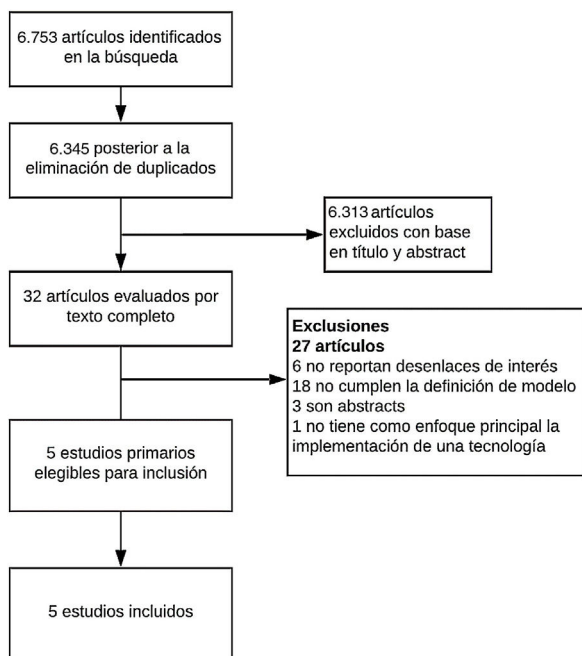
6.753 artículos identificados en la búsqueda

6.345 posterior a la eliminación de duplicados

6.313 artículos excluidos con base en título y abstract

32 artículos evaluados por texto completo

**Exclusiones**
**27 artículos**
6 no reportan desenlaces de interés
18 no cumplen la definición de modelo
3 son abstracts
1 no tiene como enfoque principal la implementación de una tecnología

5 estudios primarios elegibles para inclusión

5 estudios incluidos